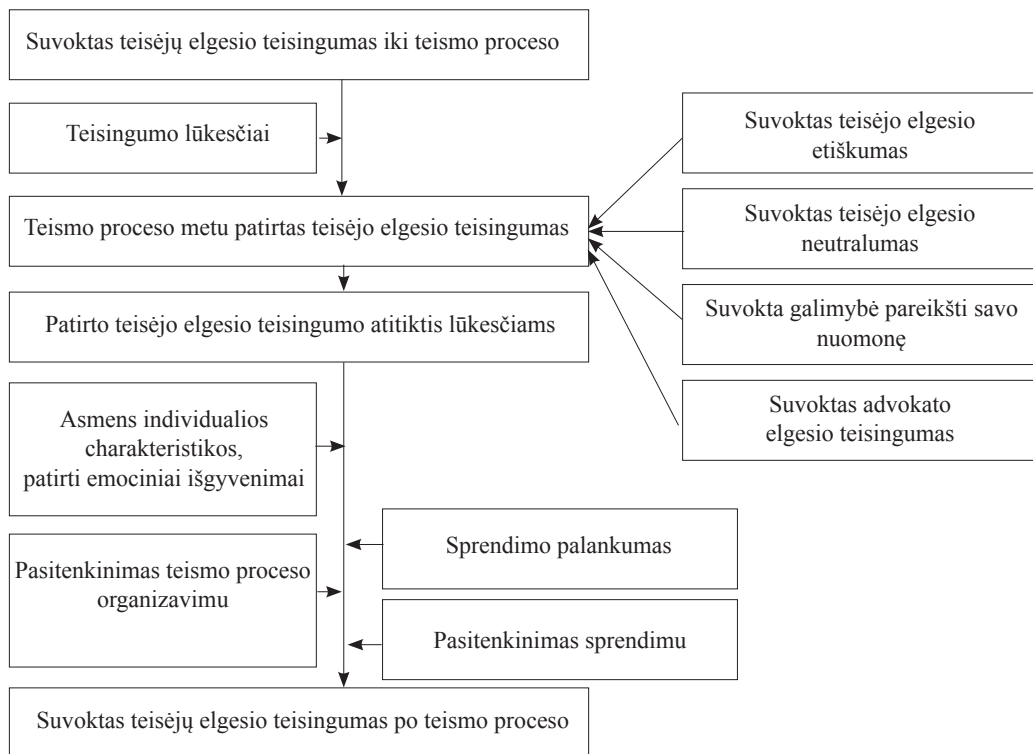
Suvoktas teisėjų elgesio teisingumas iki teismo proceso

Teisingumo lūkesčiai

Suvoktas teisėjo elgesio etiškumas

Teismo proceso metu patirtas teisėjo elgesio teisingumas

Suvoktas teisėjo elgesio neutralumas

Patirto teisėjo elgesio teisingumo atitiktis lūkesčiams

Suvokta galimybė pareikšti savo nuomonę

Suvoktas advokato elgesio teisingumas

Asmens individualios charakteristikos, patirti emociniai išgyvenimai

Sprendimo palankumas

Pasitenkinimas teismo proceso organizavimu

Pasitenkinimas sprendimu

Suvoktas teisėjų elgesio teisingumas po teismo proceso